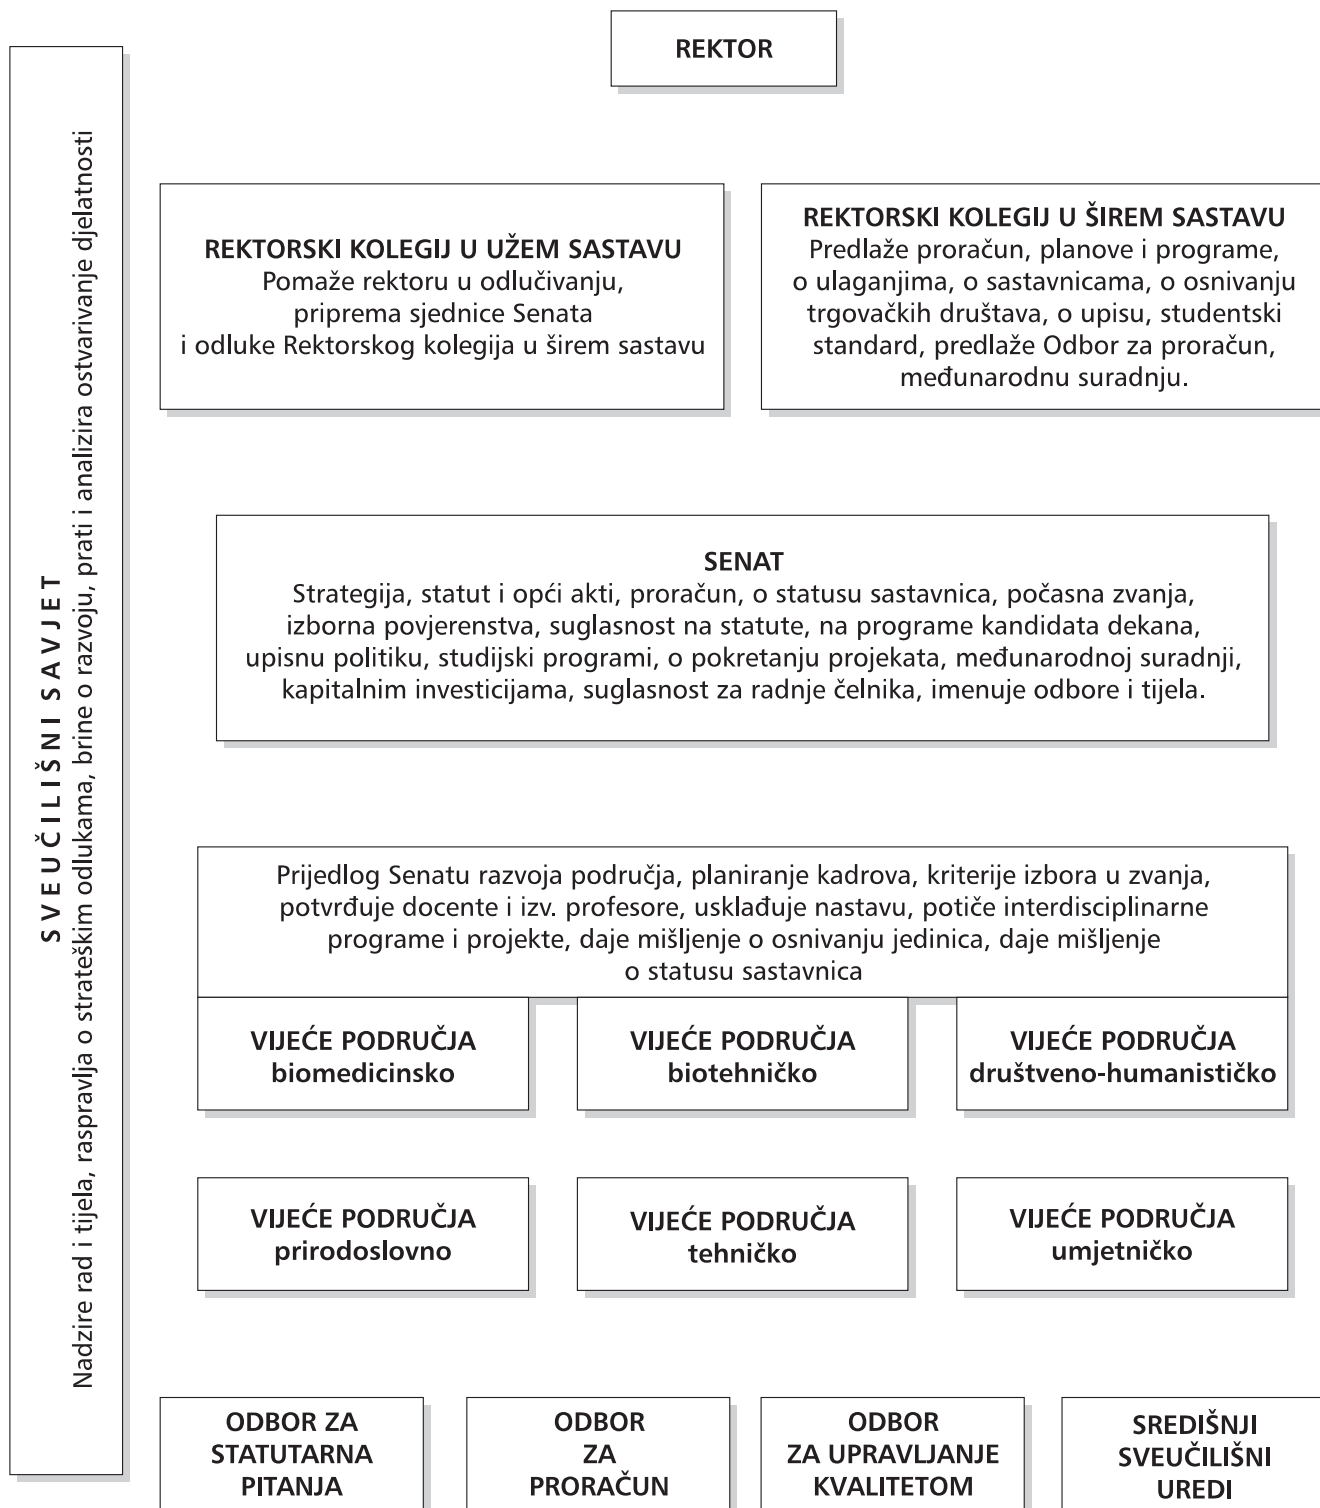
SVEUČILIŠNI SAVJET
Nadzire rad i tijela, raspravlja o strateškim odlukama, brine o razvoju, prati i analizira ostvarivanje djelatnosti

REKTOR

REKTORSKI KOLEGIJ U UŽEM SASTAVU
Pomaže rektoru u odlučivanju, priprema sjednice Senata i odluke Rektorskog kolegija u širem sastavu

REKTORSKI KOLEGIJ U ŠIREM SASTAVU
Predlaže proračun, planove i programe, o ulaganjima, o sastavnicama, o osnivanju trgovačkih društava, o upisu, studentski standard, predlaže Odbor za proračun, međunarodnu suradnju.

SENAT
Strategija, statut i opći akti, proračun, o statusu sastavnica, počasna zvanja, izborna povjerenstva, suglasnost na statute, na programe kandidata dekana, upisnu politiku, studijski programi, o pokretanju projekata, međunarodnoj suradnji, kapitalnim investicijama, suglasnost za radnje čelnika, imenuje odbore i tijela.

Prijedlog Senatu razvoja područja, planiranje kadrova, kriterije izbora u zvanja, potvrđuje docente i izv. profesore, usklađuje nastavu, potiče interdisciplinarne programe i projekte, daje mišljenje o osnivanju jedinica, daje mišljenje o statusu sastavnica

VIJEĆE PODRUČJA
biomedicinsko

VIJEĆE PODRUČJA
biotehničko

VIJEĆE PODRUČJA
društveno-humanističko

VIJEĆE PODRUČJA
prirodoslovno

VIJEĆE PODRUČJA
tehničko

VIJEĆE PODRUČJA
umjetničko

ODBOR ZA STATUTARNA PITANJA

ODBOR ZA PRORAČUN

ODBOR ZA UPRAVLJANJE KVALITETOM

SREDIŠNJI SVEUČILIŠNI UREDI